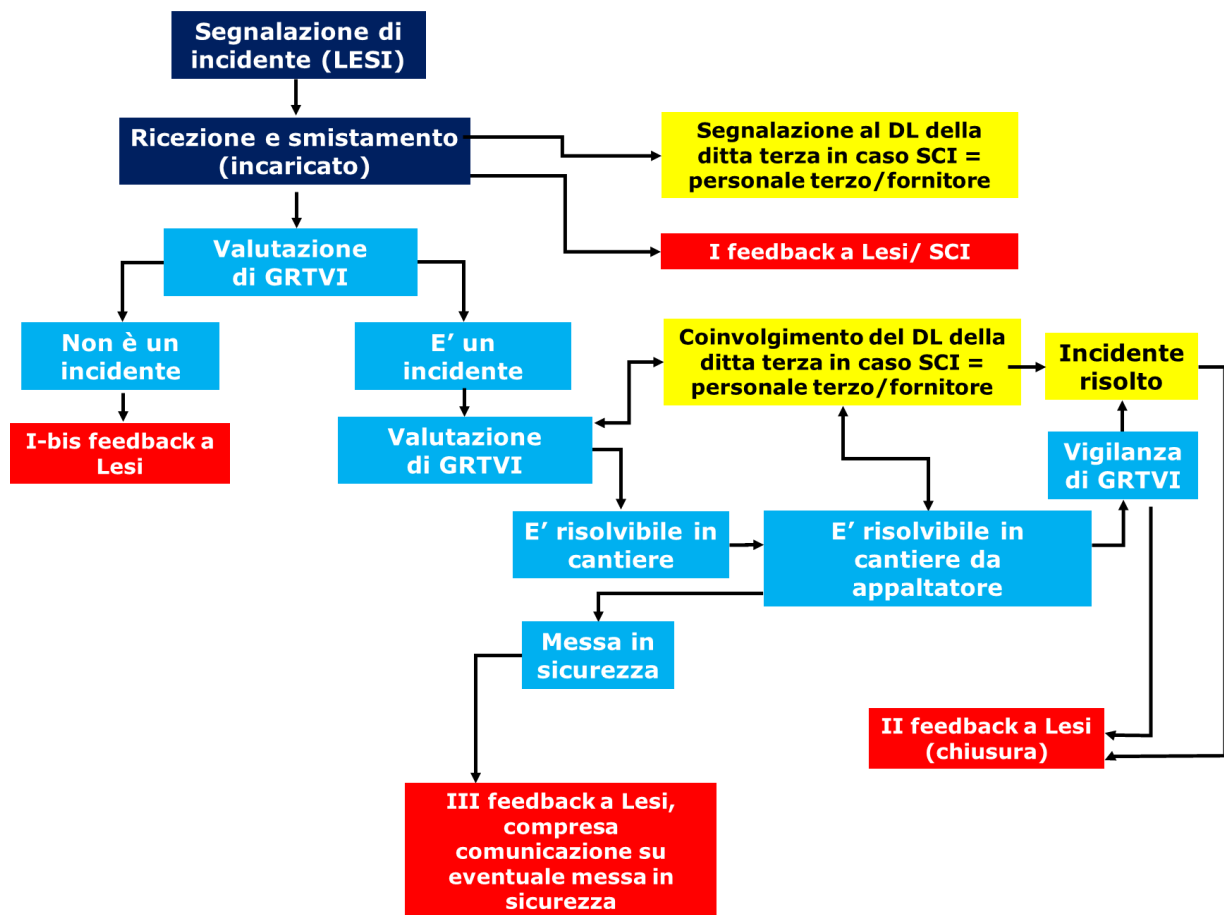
Segnalazione di incidente (LESI)

Ricezione e smistamento (incaricato)

Segnalazione al DL della ditta terza in caso SCI = personale terzo/fornitore

I feedback a Lesi/ SCI

Valutazione di GRTVI

Non è un incidente

I-bis feedback a Lesi

E' un incidente

Valutazione di GRTVI

Coinvolgimento del DL della ditta terza in caso SCI = personale terzo/fornitore

Incidente risolto

Vigilanza di GRTVI

E' risolvibile in cantiere

E' risolvibile in cantiere da appaltatore

Messa in sicurezza

II feedback a Lesi (chiusura)

III feedback a Lesi, compresa comunicazione su eventuale messa in sicurezza